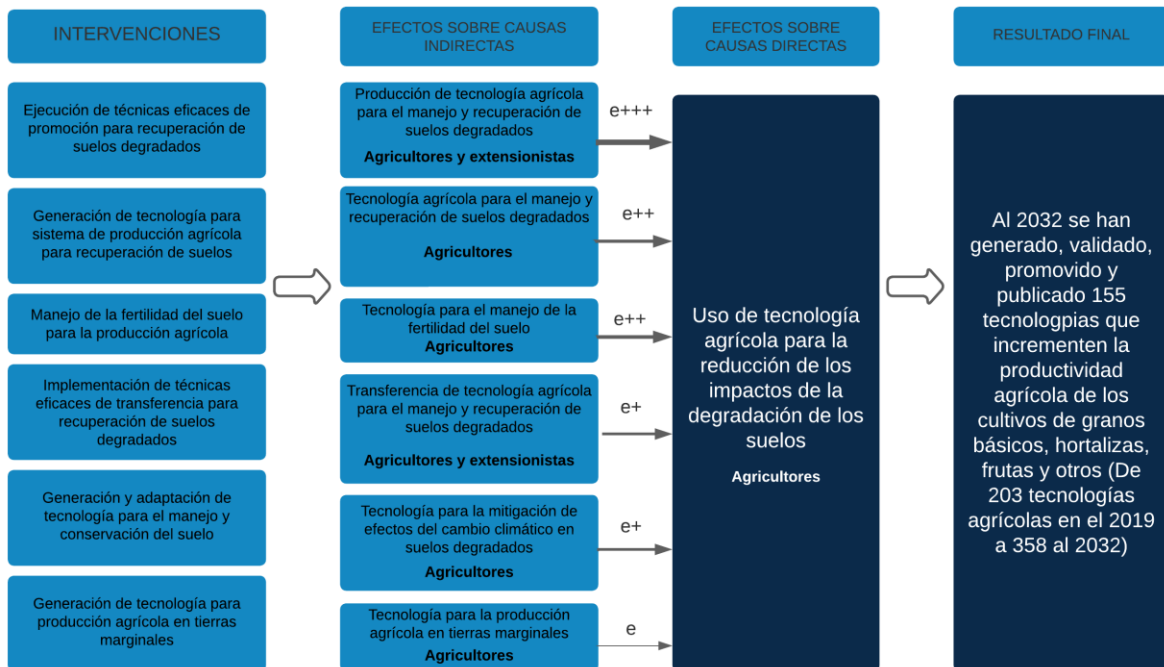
INTERVENCIONES

EFECTOS SOBRE CAUSAS INDIRECTAS

EFECTOS SOBRE CAUSAS DIRECTAS

RESULTADO FINAL

Ejecución de técnicas eficaces de promoción para recuperación de suelos degradados

Generación de tecnología para sistema de producción agrícola para recuperación de suelos

Manejo de la fertilidad del suelo para la producción agrícola

Implementación de técnicas eficaces de transferencia para recuperación de suelos degradados

Generación y adaptación de tecnología para el manejo y conservación del suelo

Generación de tecnología para producción agrícola en tierras marginales

Producción de tecnología agrícola para el manejo y recuperación de suelos degradados
Agricultores y extensionistas

e+++

Tecnología agrícola para el manejo y recuperación de suelos degradados
Agricultores

e++

Tecnología para el manejo de la fertilidad del suelo
Agricultores

e++

Transferencia de tecnología agrícola para el manejo y recuperación de suelos degradados
Agricultores y extensionistas

e+

Tecnología para la mitigación de efectos del cambio climático en suelos degradados
Agricultores

e+

Tecnología para la producción agrícola en tierras marginales
Agricultores

e

Uso de tecnología agrícola para la reducción de los impactos de la degradación de los suelos

Agricultores

Al 2032 se han generado, validado, promovido y publicado 155 tecnologpias que incrementen la productividad agrícola de los cultivos de granos básicos, hortalizas, frutas y otros (De 203 tecnologías agrícolas en el 2019 a 358 al 2032)